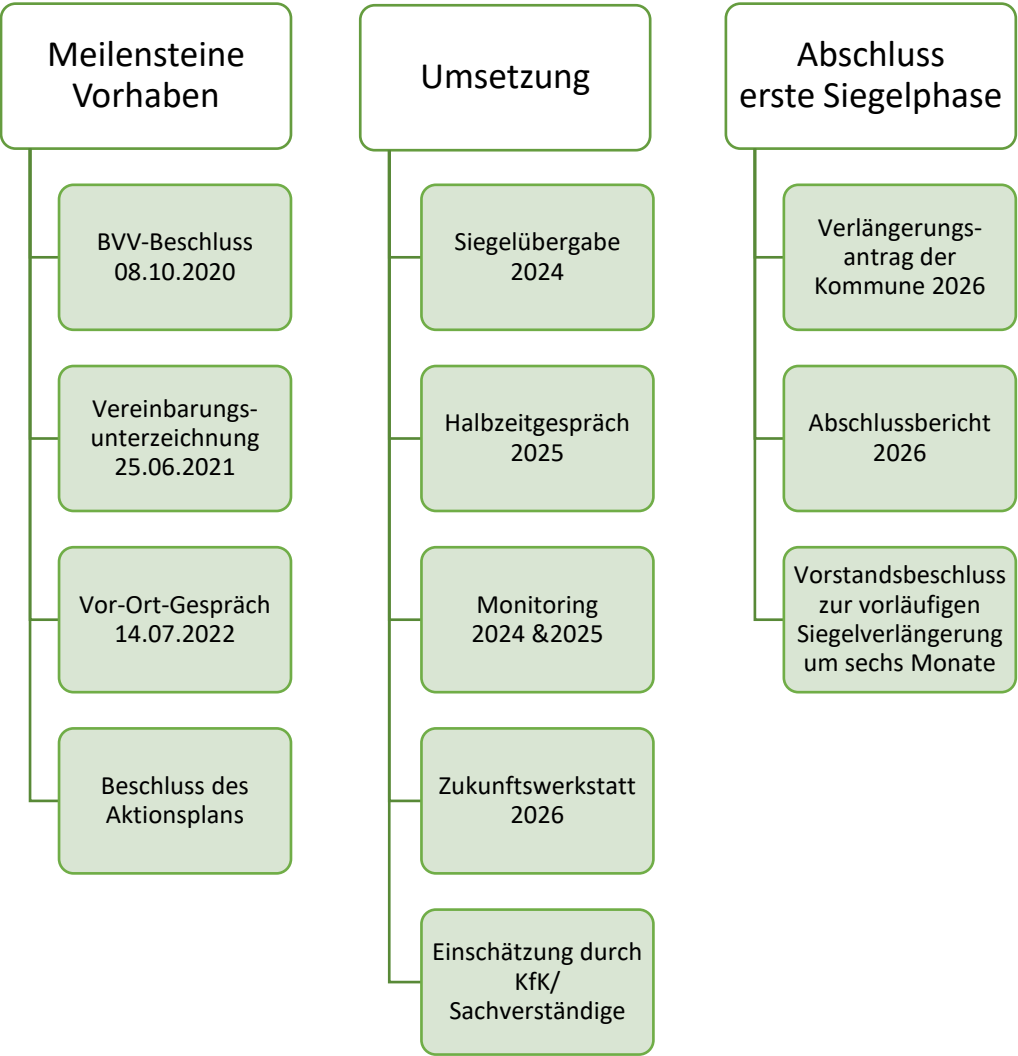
Meilensteine Vorhaben

BVV-Beschluss 08.10.2020

Vereinbarungsunterzeichnung 25.06.2021

Vor-Ort-Gespräch 14.07.2022

Beschluss des Aktionsplans

Umsetzung

Siegelübergabe 2024

Halbzeitgespräch 2025

Monitoring 2024 &2025

Zukunftswerkstatt 2026

Einschätzung durch KfK/ Sachverständige

Abschluss erste Siegelphase

Verlängerungsantrag der Kommune 2026

Abschlussbericht 2026

Vorstandsbeschluss zur vorläufigen Siegelverlängerung um sechs Monate